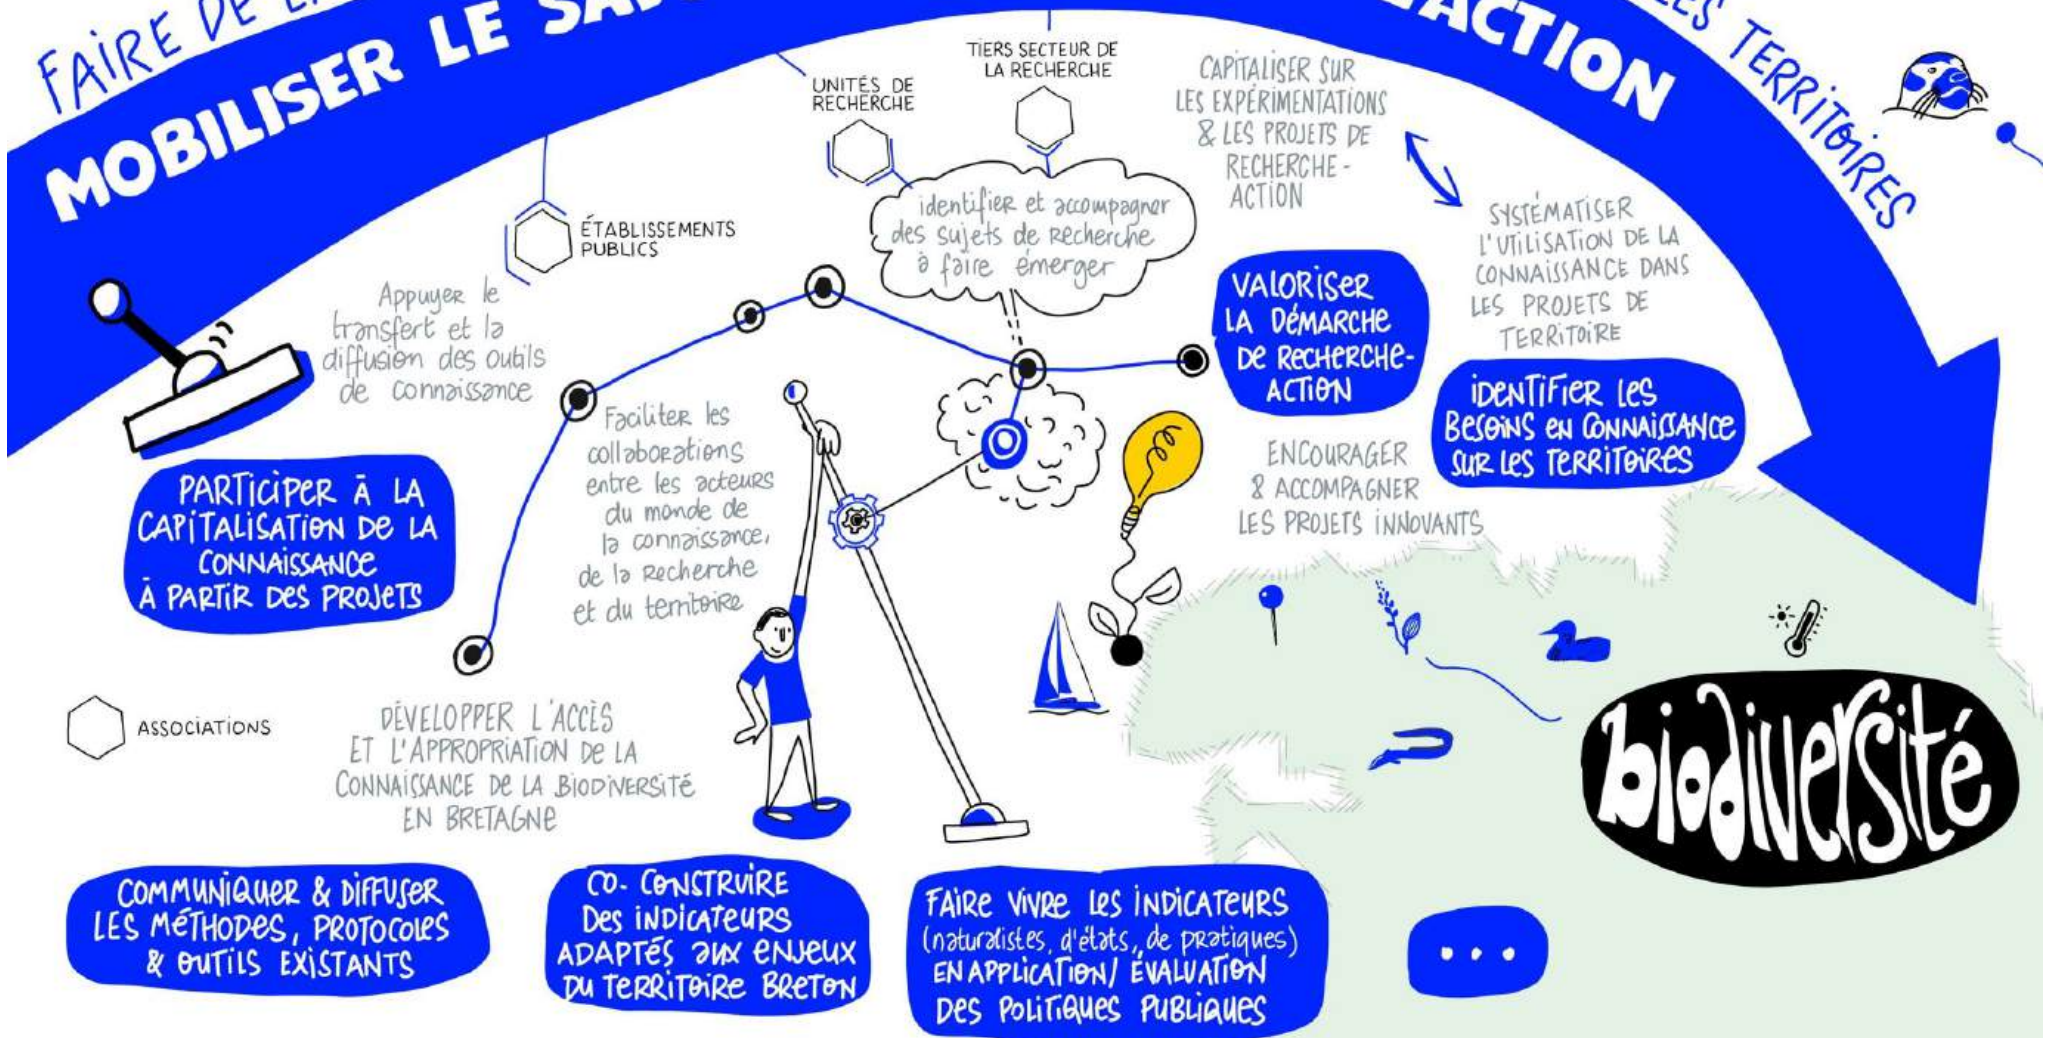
FAIRE DE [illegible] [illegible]ES TERRITOIRES

MOBILISER LE SA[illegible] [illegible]ACTION

UNITÉS DE RECHERCHE

TIERS SECTEUR DE LA RECHERCHE

CAPITALISER SUR LES EXPÉRIMENTATIONS & LES PROJETS DE RECHERCHE-ACTION

ÉTABLISSEMENTS PUBLICS

identifier et accompagner des sujets de recherche à faire émerger

SYSTÉMATISER L'UTILISATION DE LA CONNAISSANCE DANS LES PROJETS DE TERRITOIRE

Appuyer le transfert et la diffusion des outils de connaissance

VALORISER LA DÉMARCHE DE RECHERCHE-ACTION

IDENTIFIER LES BESOINS EN CONNAISSANCE SUR LES TERRITOIRES

Faciliter les collaborations entre les acteurs du monde de la connaissance, de la recherche et du territoire

ENCOURAGER & ACCOMPAGNER LES PROJETS INNOVANTS

PARTICIPER À LA CAPITALISATION DE LA CONNAISSANCE À PARTIR DES PROJETS

ASSOCIATIONS

DÉVELOPPER L'ACCÈS ET L'APPROPRIATION DE LA CONNAISSANCE DE LA BIODIVERSITÉ EN BRETAGNE

biodiversité

COMMUNIQUER & DIFFUSER LES MÉTHODES, PROTOCOLES & OUTILS EXISTANTS

CO-CONSTRUIRE DES INDICATEURS ADAPTÉS AUX ENJEUX DU TERRITOIRE BRETON

FAIRE VIVRE LES INDICATEURS (naturalistes, d'états, de pratiques) EN APPLICATION/ ÉVALUATION DES POLITIQUES PUBLIQUES

...